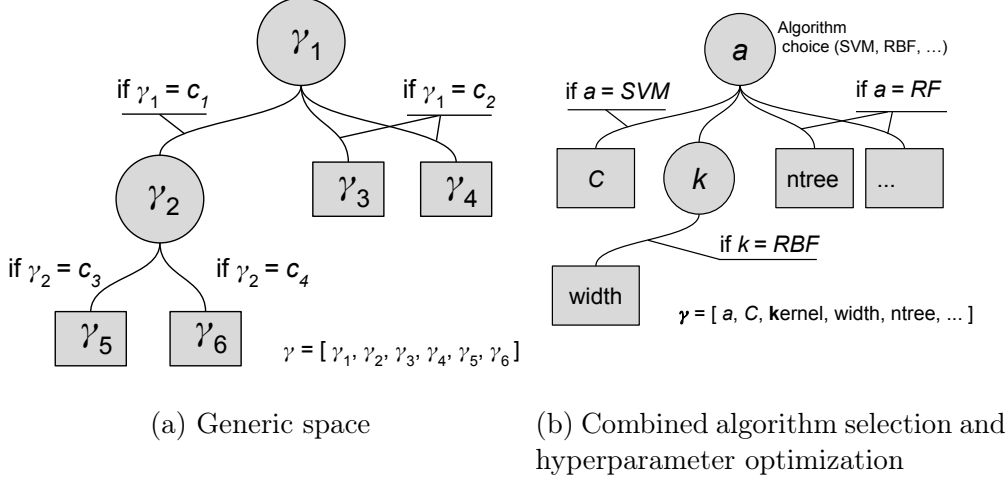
$\gamma_1$

if $\gamma_1$ = $c_1$

if $\gamma_1$ = $c_2$

$\gamma_2$

$\gamma_3$

$\gamma_4$

if $\gamma_2$ = $c_3$

if $\gamma_2$ = $c_4$

$\gamma_5$

$\gamma_6$

$\gamma$ = [ $\gamma_1$, $\gamma_2$, $\gamma_3$, $\gamma_4$, $\gamma_5$, $\gamma_6$ ]

(a) Generic space

Algorithm choice (SVM, RBF, …)

*a*

if *a* = *SVM*

if *a* = *RF*

*C*

*k*

ntree

...

if *k* = *RBF*

width

$\boldsymbol{\gamma}$ = [ *a*, *C*, **k**ernel, width, ntree, ... ]

(b) Combined algorithm selection and hyperparameter optimization